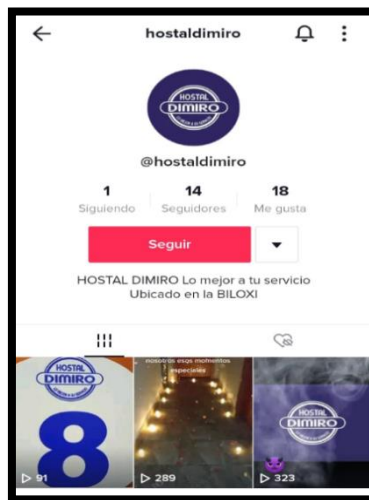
hostaldimiro

HOSTAL DIMIRO

@hostaldimiro

1
Siguiendo

14
Seguidores

18
Me gusta

Seguir

HOSTAL DIMIRO Lo mejor a tu servicio
Ubicado en la BILOXI

HOSTAL DIMIRO

8

▷ 91

nosotros esos momentos especiales

▷ 289

DIMIRO

▷ 323